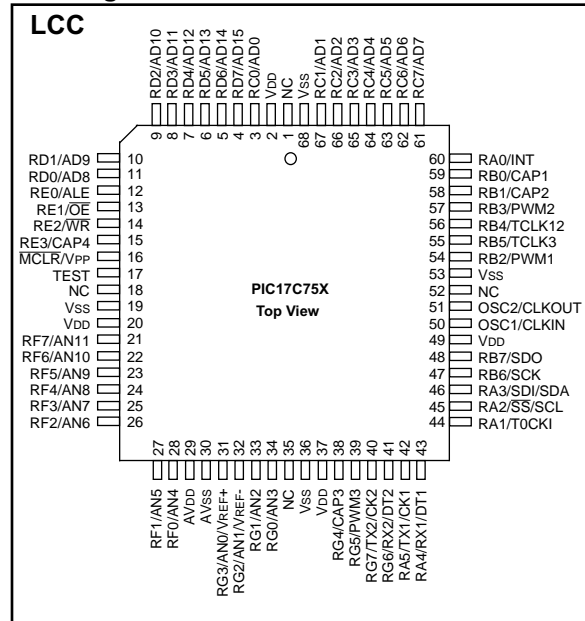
LCC

RD2/AD10
RD3/AD11
RD4/AD12
RD5/AD13
RD6/AD14
RD7/AD15
RC0/AD0
VDD
NC
VSS
RC1/AD1
RC2/AD2
RC3/AD3
RC4/AD4
RC5/AD5
RC6/AD6
RC7/AD7

9 8 7 6 5 4 3 2 1 68 67 66 65 64 63 62 61

RD1/AD9 10
RD0/AD8 11
RE0/ALE 12
RE1/$\overline{OE}$ 13
RE2/$\overline{WR}$ 14
RE3/CAP4 15
$\overline{MCLR}$/VPP 16
TEST 17
NC 18
VSS 19
VDD 20
RF7/AN11 21
RF6/AN10 22
RF5/AN9 23
RF4/AN8 24
RF3/AN7 25
RF2/AN6 26

PIC17C75X
Top View

60 RA0/INT
59 RB0/CAP1
58 RB1/CAP2
57 RB3/PWM2
56 RB4/TCLK12
55 RB5/TCLK3
54 RB2/PWM1
53 VSS
52 NC
51 OSC2/CLKOUT
50 OSC1/CLKIN
49 VDD
48 RB7/SDO
47 RB6/SCK
46 RA3/SDI/SDA
45 RA2/$\overline{SS}$/SCL
44 RA1/T0CKI

27 28 29 30 31 32 33 34 35 36 37 38 39 40 41 42 43

RF1/AN5
RF0/AN4
AVDD
AVSS
RG3/AN0/VREF+
RG2/AN1/VREF-
RG1/AN2
RG0/AN3
NC
VSS
VDD
RG4/CAP3
RG5/PWM3
RG7/TX2/CK2
RG6/RX2/DT2
RA5/TX1/CK1
RA4/RX1/DT1